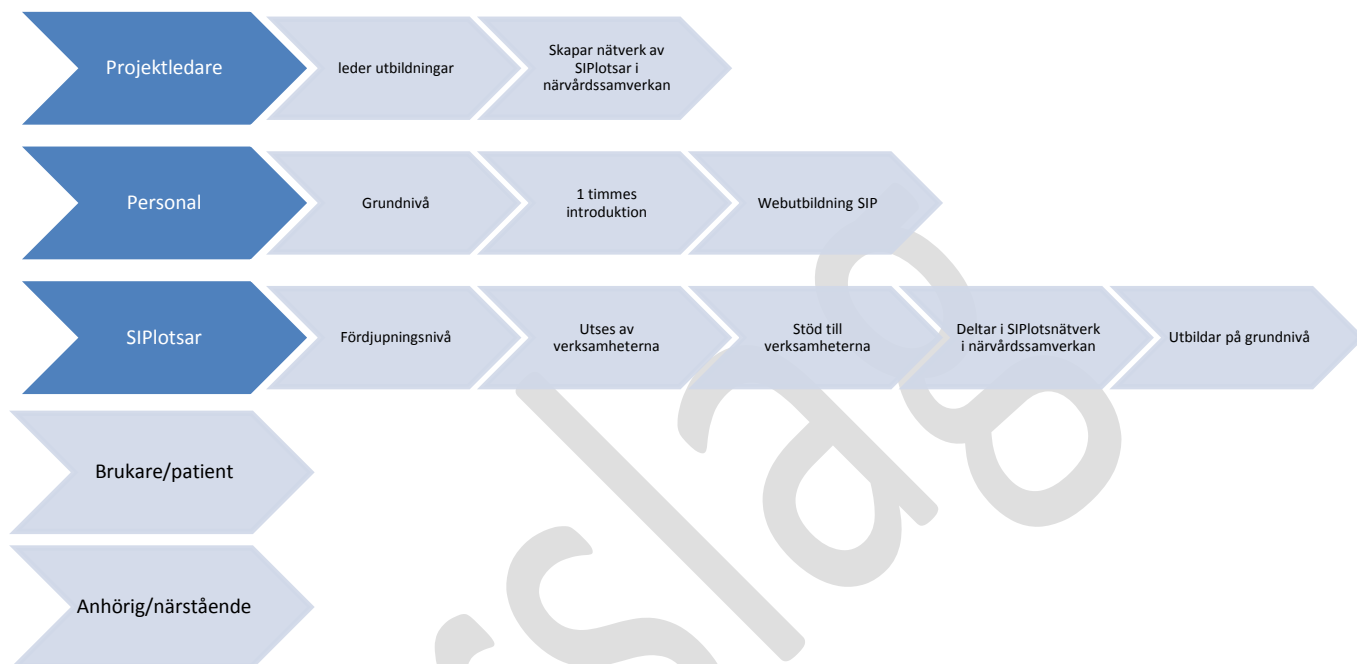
Projektledare

leder utbildningar

Skapar nätverk av SIPlotsar i närvårdssamverkan

Personal

Grundnivå

1 timmes introduktion

Webutbildning SIP

SIPlotsar

Fördjupningsnivå

Utses av verksamheterna

Stöd till verksamheterna

Deltar i SIPlotsnätverk i närvårdssamverkan

Utbildar på grundnivå

Brukare/patient

Anhörig/närstående

Förslag